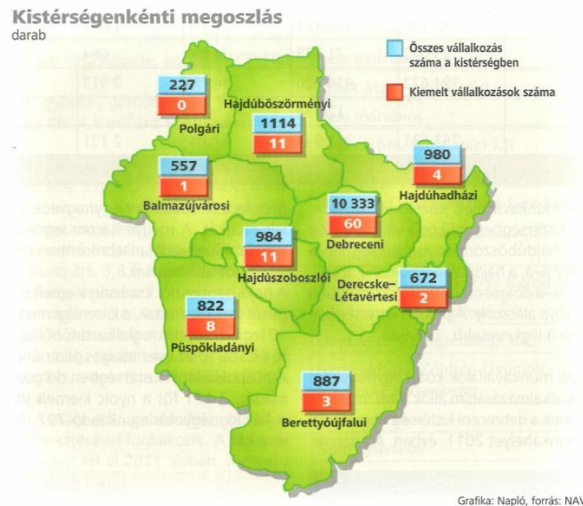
Kistérségenkénti megoszlás
darab

Összes vállalkozás száma a kistérségben

Kiemelt vállalkozások száma

227
0
Polgári

1114
11
Hajdúböszörményi

980
4
Hajdúhadházi

557
1
Balmazújvárosi

10 333
60
Debreceni

984
11
Hajdúszoboszlói

672
2
Derecske-Létavértesi

822
8
Püspökladányi

887
3
Berettyóújfalui

Grafika: Napló, forrás: NAV